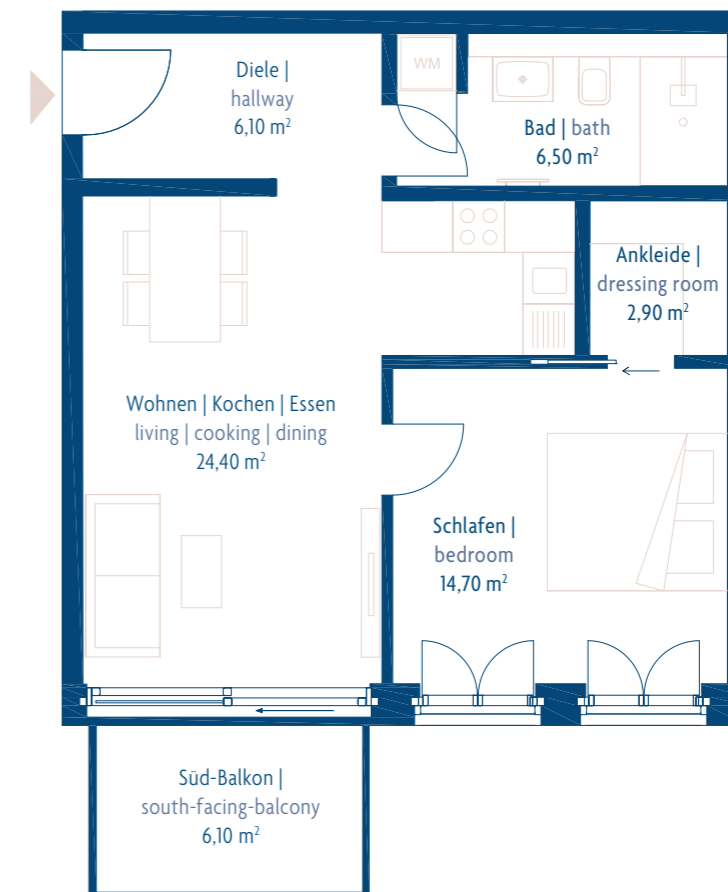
Diele |
hallway
6,10 m$^2$

WM

Bad | bath
6,50 m$^2$

Ankleide |
dressing room
2,90 m$^2$

Wohnen | Kochen | Essen
living | cooking | dining
24,40 m$^2$

Schlafen |
bedroom
14,70 m$^2$

Süd-Balkon |
south-facing-balcony
6,10 m$^2$